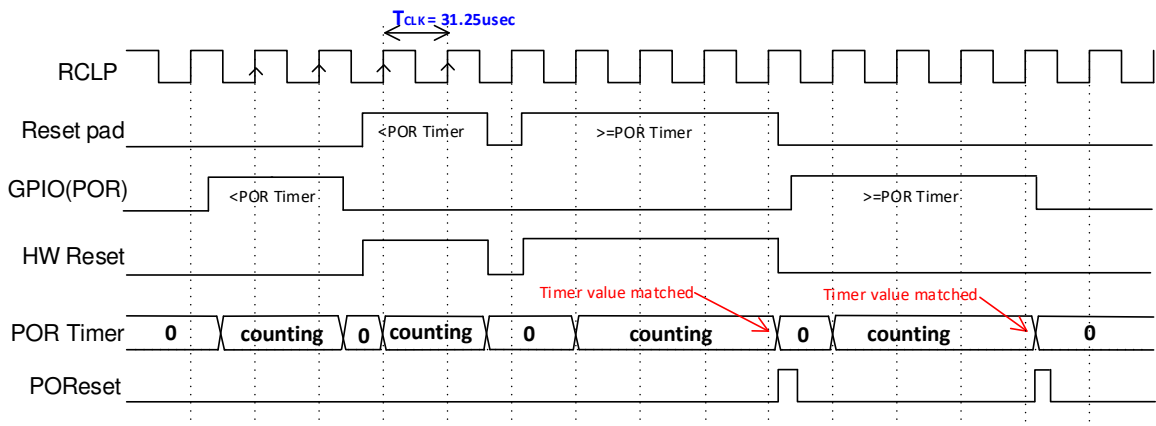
$T_{CLK}$ = 31.25usec

RCLP

Reset pad

<POR Timer

>=POR Timer

GPIO(POR)

<POR Timer

>=POR Timer

HW Reset

Timer value matched

Timer value matched

POR Timer

0

counting

0

counting

0

counting

0

counting

0

POReset